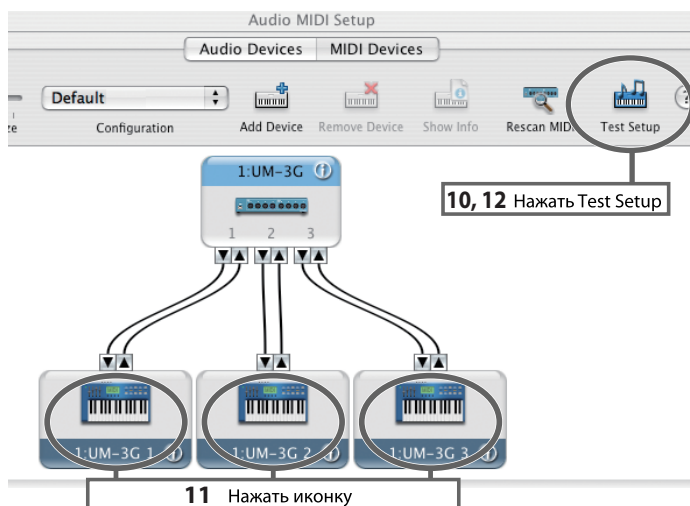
Audio MIDI Setup

Audio Devices | MIDI Devices

Default

ze Configuration Add Device Remove Device Show Info Rescan MIDI Test Setup

1:UM-3G

1 2 3

**10, 12** Нажать Test Setup

1:UM-3G 1

1:UM-3G 2

1:UM-3G 3

**11** Нажать иконку